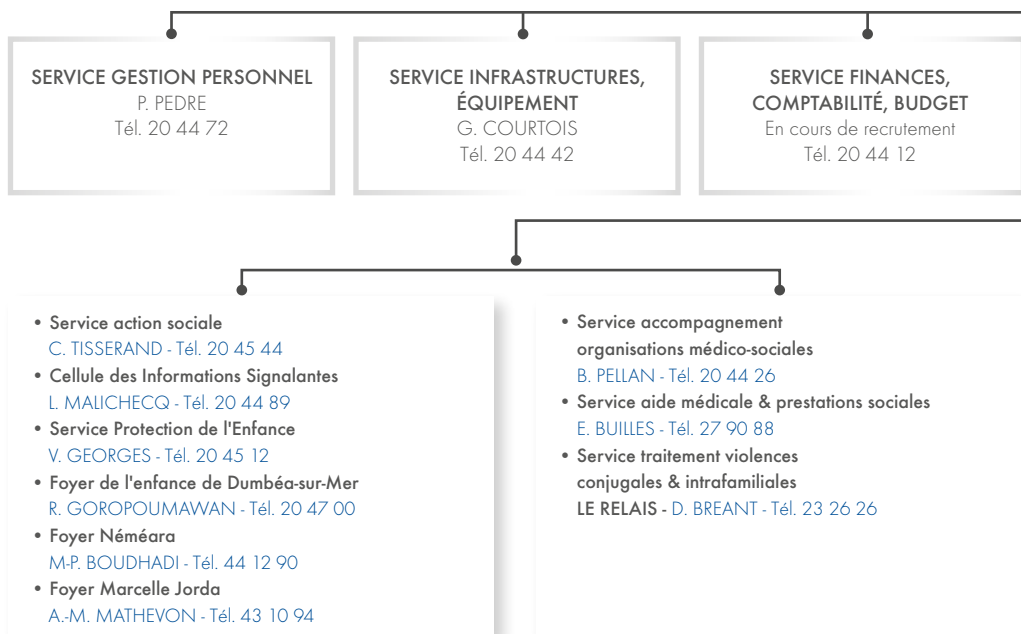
SERVICE GESTION PERSONNEL
P. PEDRE
Tél. 20 44 72

SERVICE INFRASTRUCTURES, ÉQUIPEMENT
G. COURTOIS
Tél. 20 44 42

SERVICE FINANCES, COMPTABILITÉ, BUDGET
En cours de recrutement
Tél. 20 44 12

• Service action sociale
C. TISSERAND - Tél. 20 45 44
• Cellule des Informations Signalantes
L. MALICHECQ - Tél. 20 44 89
• Service Protection de l'Enfance
V. GEORGES - Tél. 20 45 12
• Foyer de l'enfance de Dumbéa-sur-Mer
R. GOROPOUMAWAN - Tél. 20 47 00
• Foyer Néméara
M-P. BOUDHADI - Tél. 44 12 90
• Foyer Marcelle Jorda
A.-M. MATHEVON - Tél. 43 10 94

• Service accompagnement organisations médico-sociales
B. PELLAN - Tél. 20 44 26
• Service aide médicale & prestations sociales
E. BUILLES - Tél. 27 90 88
• Service traitement violences conjugales & intrafamiliales
LE RELAIS - D. BREANT - Tél. 23 26 26